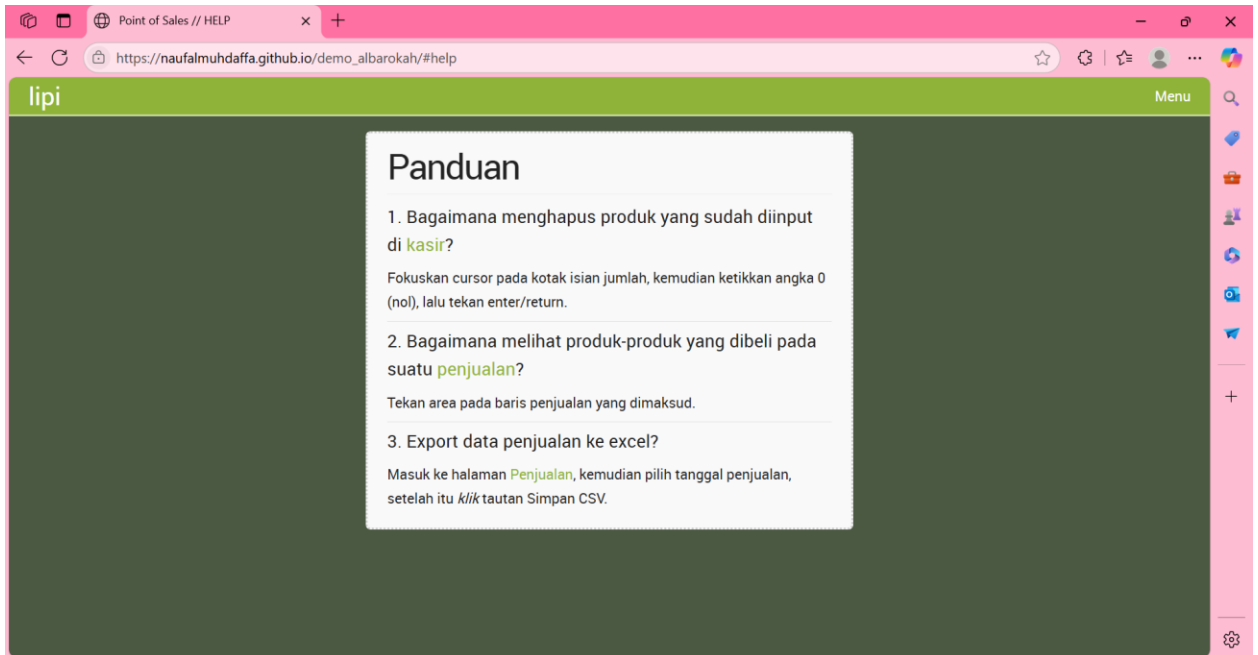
Point of Sales // HELP

https://naufalmuhdaffa.github.io/demo_albarokah/#help

lipi

Menu

Panduan

1. Bagaimana menghapus produk yang sudah diinput di kasir?

Fokuskan cursor pada kotak isian jumlah, kemudian ketikkan angka 0 (nol), lalu tekan enter/return.

2. Bagaimana melihat produk-produk yang dibeli pada suatu penjualan?

Tekan area pada baris penjualan yang dimaksud.

3. Export data penjualan ke excel?

Masuk ke halaman Penjualan, kemudian pilih tanggal penjualan, setelah itu *klik* tautan Simpan CSV.